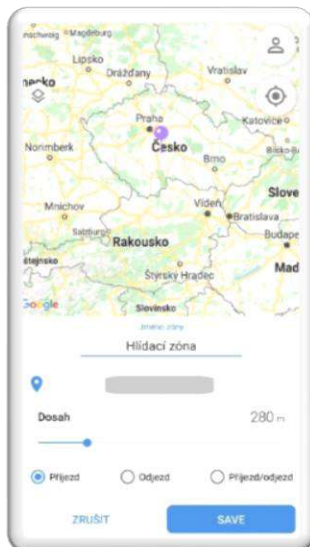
Magdeburg
Lipsko
Drážďany
Vratislav
Praha
Katovice
Norimberk
Česko
Brno
Bielsko-B
Slove
Mnichov
Vídeň
Bratislava
Salzburg
Rakousko
Budape
Štýrský Hradec
Mad
Slovinsko
Google
Jméno zóny
Hlídací zóna
Dosah
280 m
Příjezd
Odjezd
Příjezd/odjezd
ZRUŠIT
SAVE